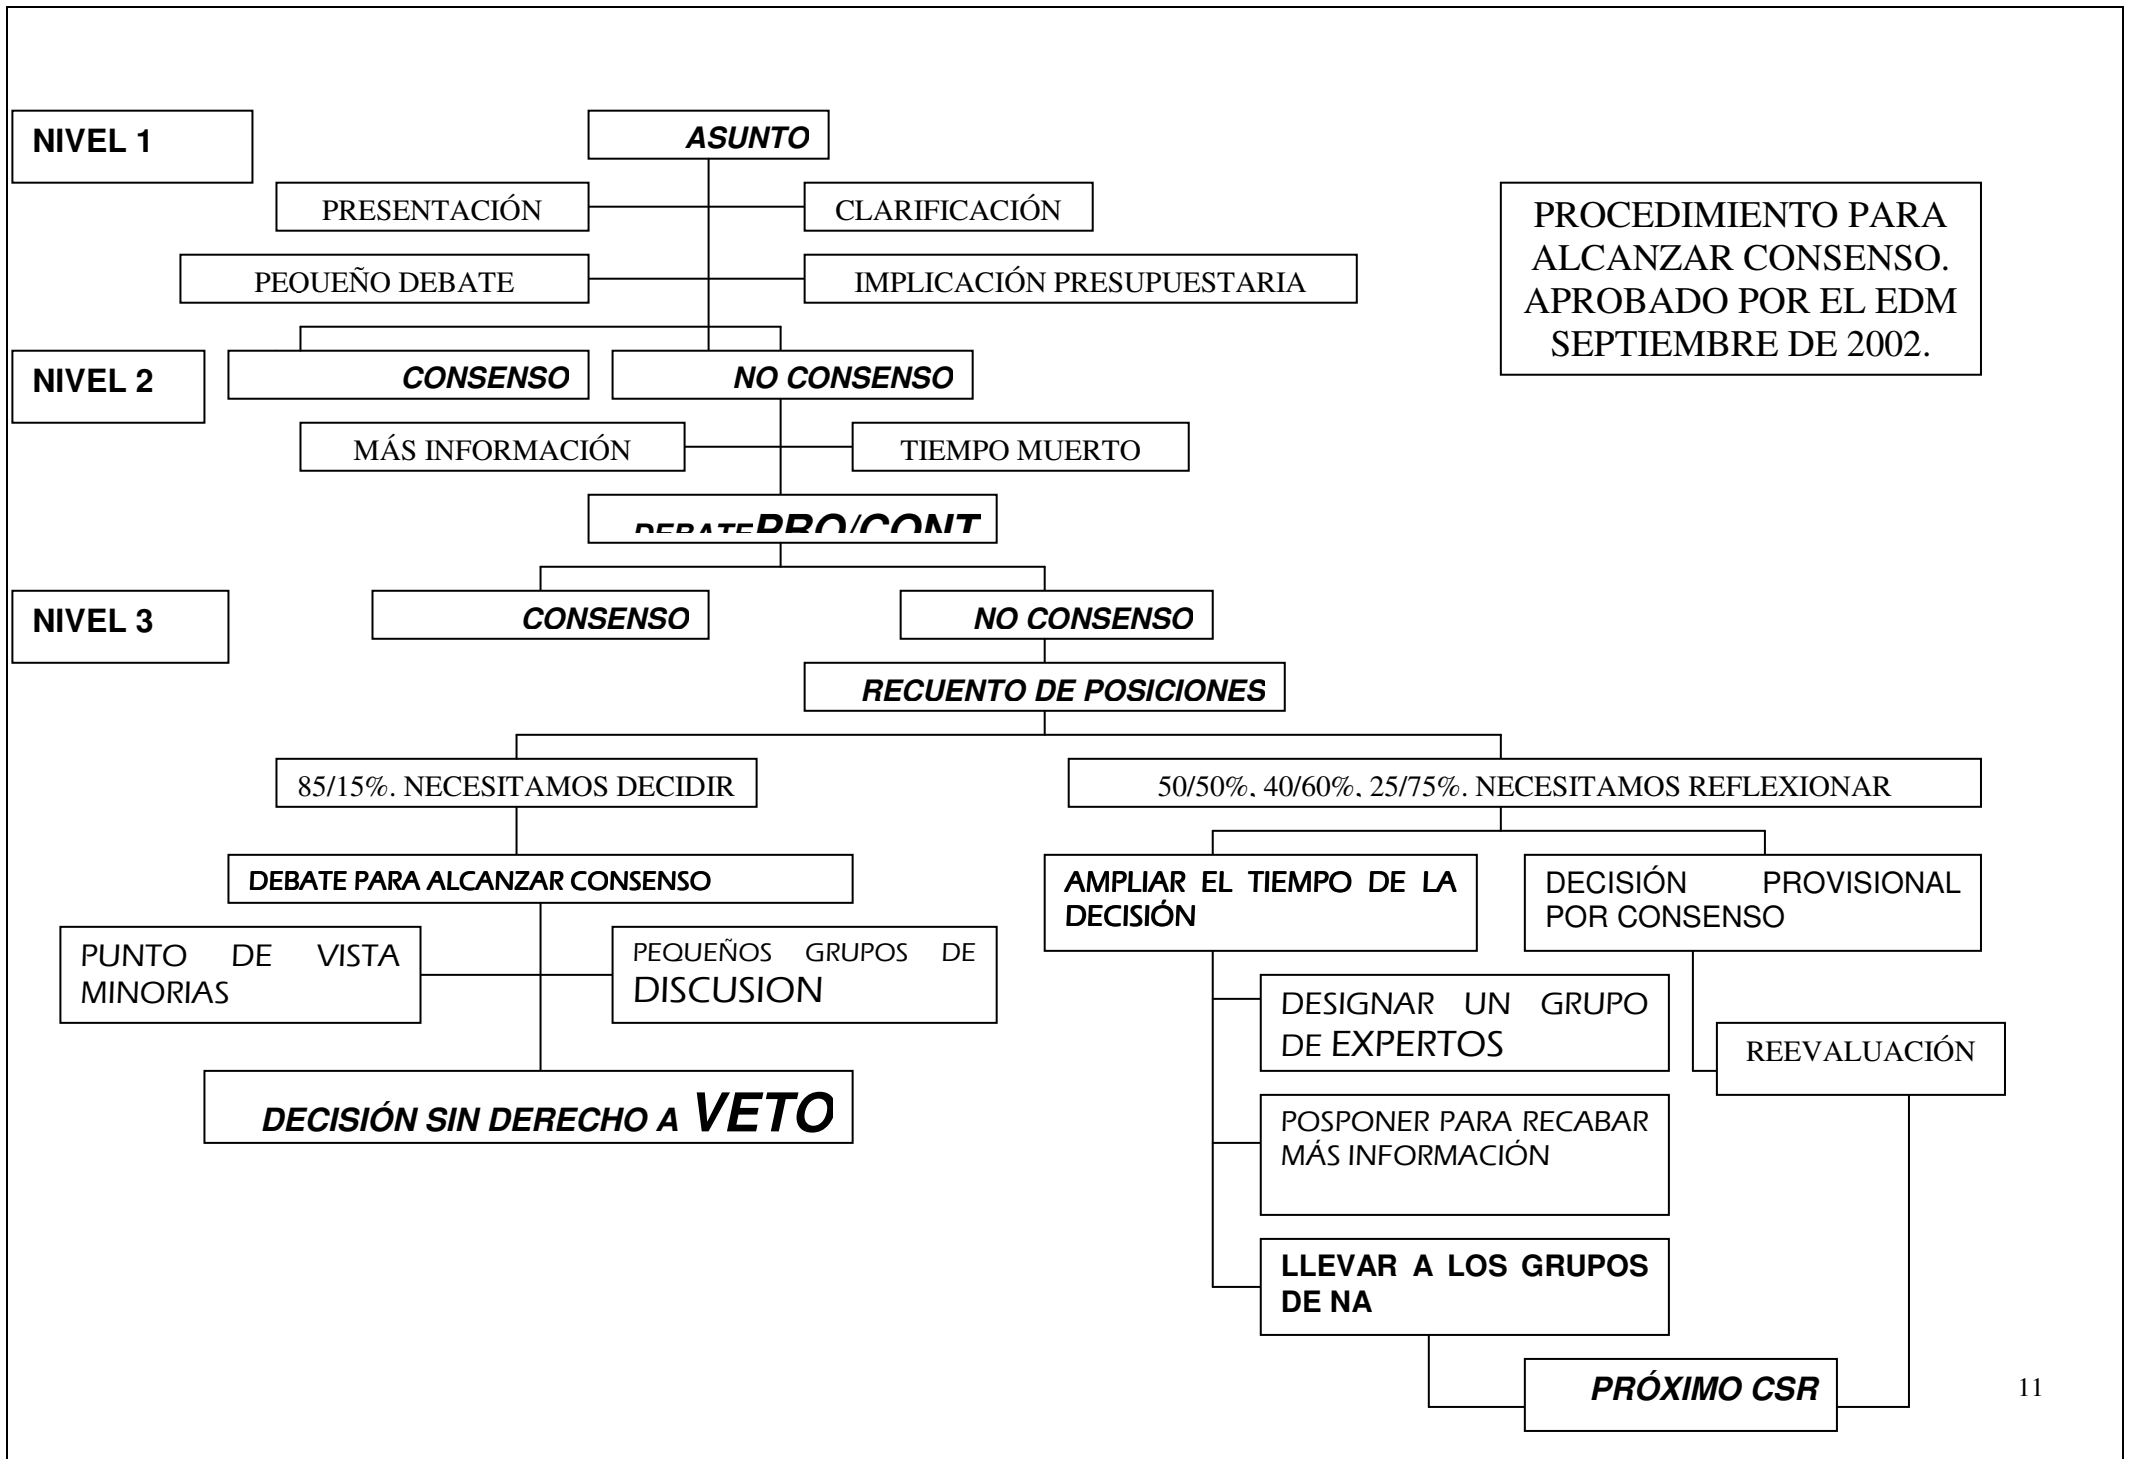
NIVEL 1

ASUNTO

PRESENTACIÓN

CLARIFICACIÓN

PEQUEÑO DEBATE

IMPLICACIÓN PRESUPUESTARIA

PROCEDIMIENTO PARA ALCANZAR CONSENSO. APROBADO POR EL EDM SEPTIEMBRE DE 2002.

NIVEL 2

CONSENSO

NO CONSENSO

MÁS INFORMACIÓN

TIEMPO MUERTO

DEBATE PRO/CONT

NIVEL 3

CONSENSO

NO CONSENSO

RECUENTO DE POSICIONES

85/15%. NECESITAMOS DECIDIR

50/50%, 40/60%, 25/75%. NECESITAMOS REFLEXIONAR

DEBATE PARA ALCANZAR CONSENSO

AMPLIAR EL TIEMPO DE LA DECISIÓN

DECISIÓN PROVISIONAL POR CONSENSO

PUNTO DE VISTA MINORIAS

PEQUEÑOS GRUPOS DE DISCUSION

DESIGNAR UN GRUPO DE EXPERTOS

REEVALUACIÓN

DECISIÓN SIN DERECHO A VETO

POSPONER PARA RECABAR MÁS INFORMACIÓN

LLEVAR A LOS GRUPOS DE NA

PRÓXIMO CSR

11